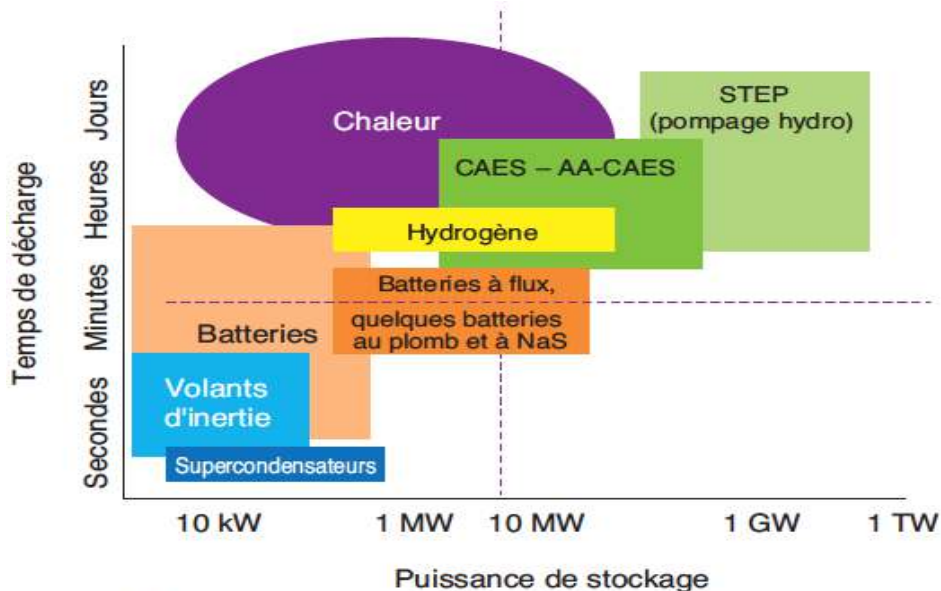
Temps de décharge

Jours
Heures
Minutes
Secondes

Chaleur

STEP (pompage hydro)

CAES – AA-CAES

Hydrogène

Batteries à flux, quelques batteries au plomb et à NaS

Batteries

Volants d'inertie

Supercondensateurs

10 kW
1 MW
10 MW
1 GW
1 TW

Puissance de stockage